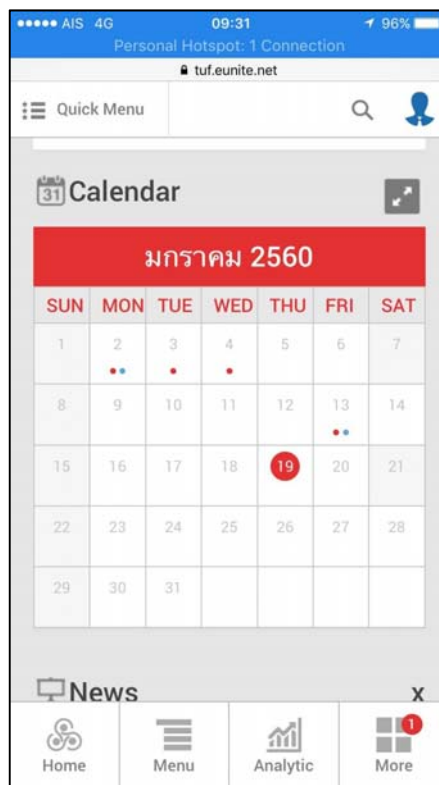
●●●●● AIS 4G 09:31 96%
Personal Hotspot: 1 Connection
tuf.eunite.net

Quick Menu

31 Calendar

มกราคม 2560

| SUN | MON | TUE | WED | THU | FRI | SAT |
|---|---|---|---|---|---|---|
| 1 | 2 | 3 | 4 | 5 | 6 | 7 |
| 8 | 9 | 10 | 11 | 12 | 13 | 14 |
| 15 | 16 | 17 | 18 | 19 | 20 | 21 |
| 22 | 23 | 24 | 25 | 26 | 27 | 28 |
| 29 | 30 | 31 | | | | |

News
x

Home
Menu
Analytic
1
More